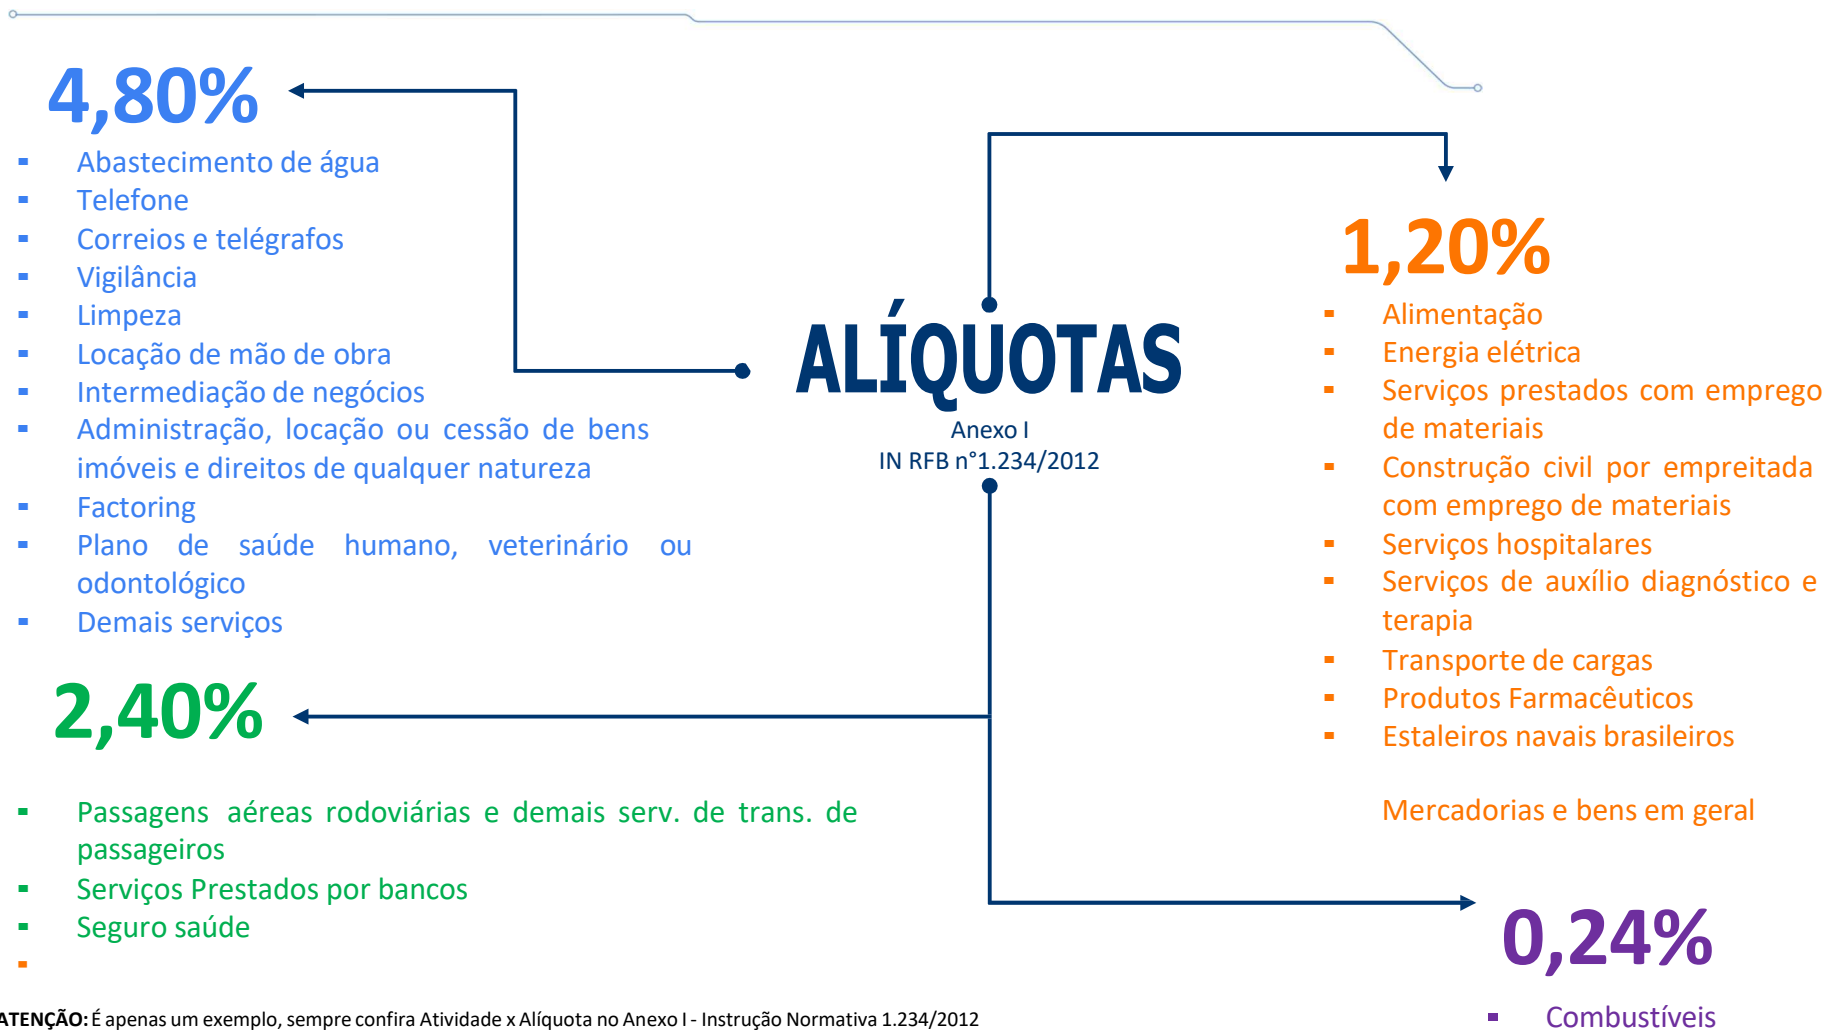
4,80%

- Abastecimento de água
- Telefone
- Correios e telégrafos
- Vigilância
- Limpeza
- Locação de mão de obra
- Intermediação de negócios
- Administração, locação ou cessão de bens imóveis e direitos de qualquer natureza
- Factoring
- Plano de saúde humano, veterinário ou odontológico
- Demais serviços

ALÍQUOTAS
Anexo I
IN RFB n°1.234/2012

1,20%

- Alimentação
- Energia elétrica
- Serviços prestados com emprego de materiais
- Construção civil por empreitada com emprego de materiais
- Serviços hospitalares
- Serviços de auxílio diagnóstico e terapia
- Transporte de cargas
- Produtos Farmacêuticos
- Estaleiros navais brasileiros

Mercadorias e bens em geral

2,40%

- Passagens aéreas rodoviárias e demais serv. de trans. de passageiros
- Serviços Prestados por bancos
- Seguro saúde
-

0,24%

- Combustíveis

ATENÇÃO: É apenas um exemplo, sempre confira Atividade x Alíquota no Anexo I - Instrução Normativa 1.234/2012